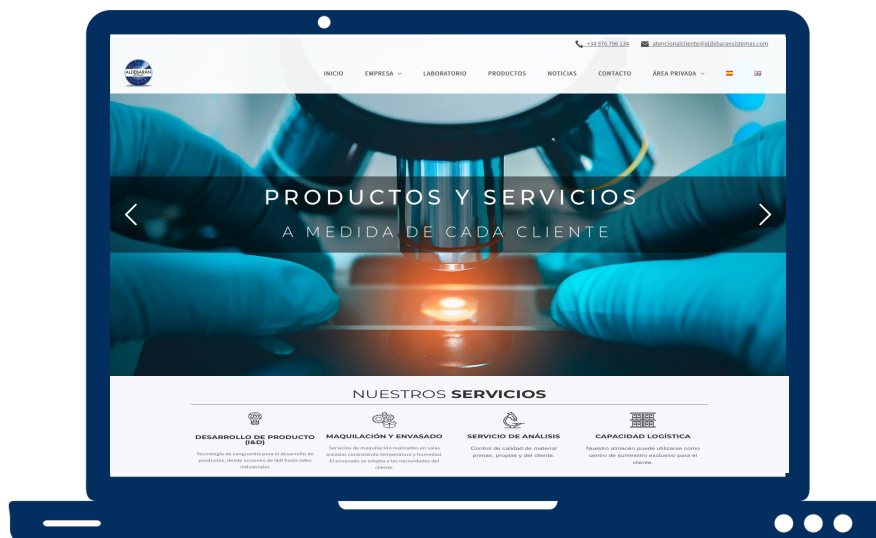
+34 976 796 134 atencionalcliente@aldebaransistemas.com

ALDEBARAN

INICIO EMPRESA LABORATORIO PRODUCTOS NOTICIAS CONTACTO ÁREA PRIVADA

PRODUCTOS Y SERVICIOS
A MEDIDA DE CADA CLIENTE

NUESTROS SERVICIOS

DESARROLLO DE PRODUCTO (I&D)
Tecnología de vanguardia para el desarrollo de productos, desde acciones de I&D hasta lotes industriales.

MAQUILACIÓN Y ENVASADO
Servicios de maquilación realizados en salas aisladas controlando temperatura y humedad. El envasado se adapta a las necesidades del cliente.

SERVICIO DE ANÁLISIS
Control de calidad de material primas, propias y del cliente.

CAPACIDAD LOGÍSTICA
Nuestro almacén puede utilizarse como centro de suministro exclusivo para el cliente.